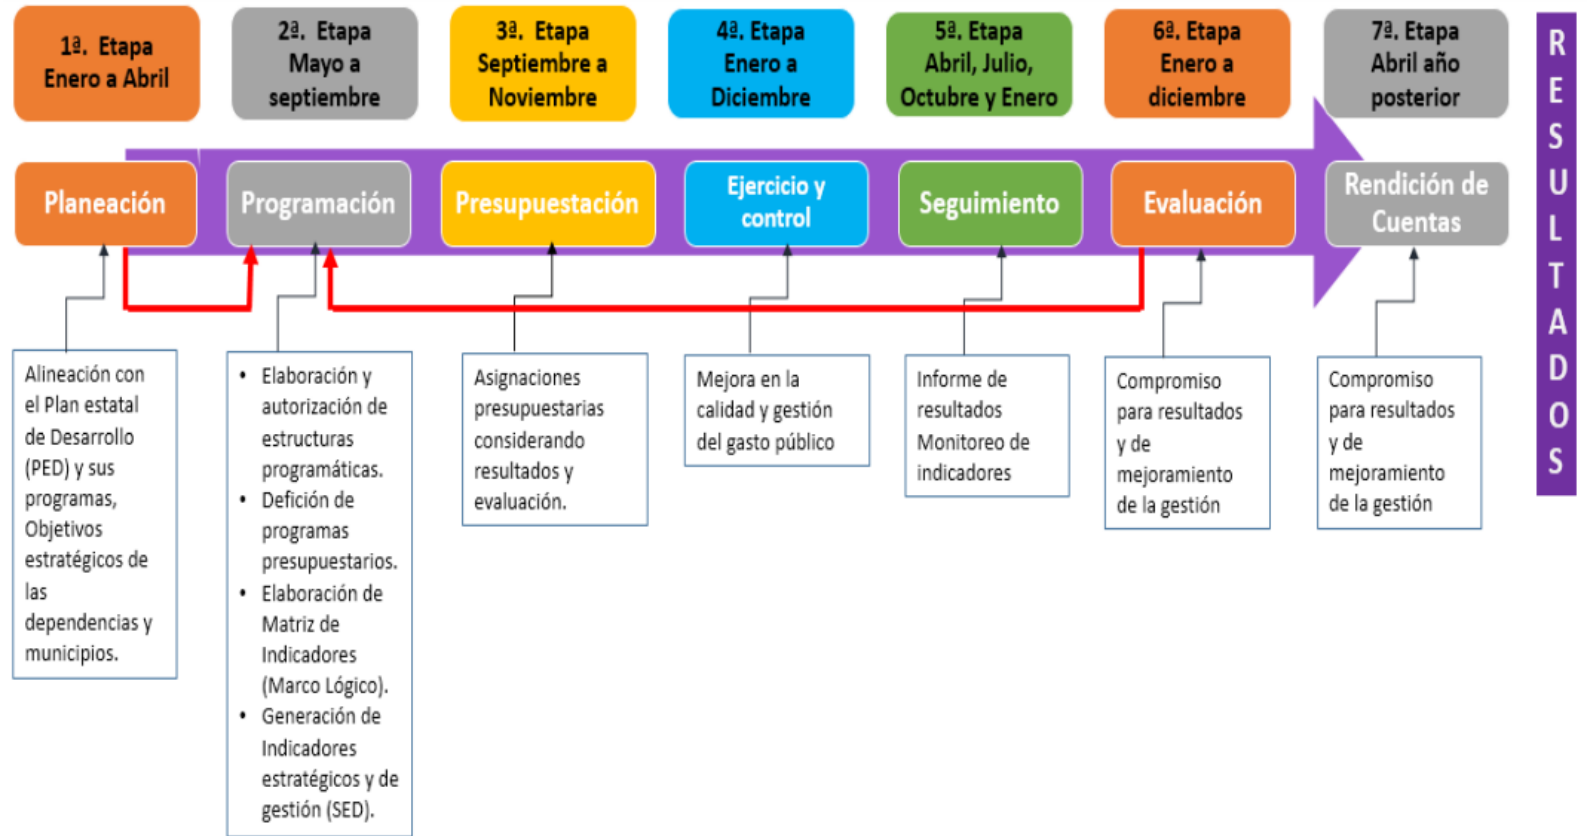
1ª. Etapa
Enero a Abril

2ª. Etapa
Mayo a septiembre

3ª. Etapa
Septiembre a Noviembre

4ª. Etapa
Enero a Diciembre

5ª. Etapa
Abril, Julio, Octubre y Enero

6ª. Etapa
Enero a diciembre

7ª. Etapa
Abril año posterior

RESULTADOS

Planeación

Programación

Presupuestación

Ejercicio y control

Seguimiento

Evaluación

Rendición de Cuentas

Alineación con el Plan estatal de Desarrollo (PED) y sus programas, Objetivos estratégicos de las dependencias y municipios.

• Elaboración y autorización de estructuras programáticas.
• Defición de programas presupuestarios.
• Elaboración de Matriz de Indicadores (Marco Lógico).
• Generación de Indicadores estratégicos y de gestión (SED).

Asignaciones presupuestarias considerando resultados y evaluación.

Mejora en la calidad y gestión del gasto público

Informe de resultados
Monitoreo de indicadores

Compromiso para resultados y de mejoramiento de la gestión

Compromiso para resultados y de mejoramiento de la gestión